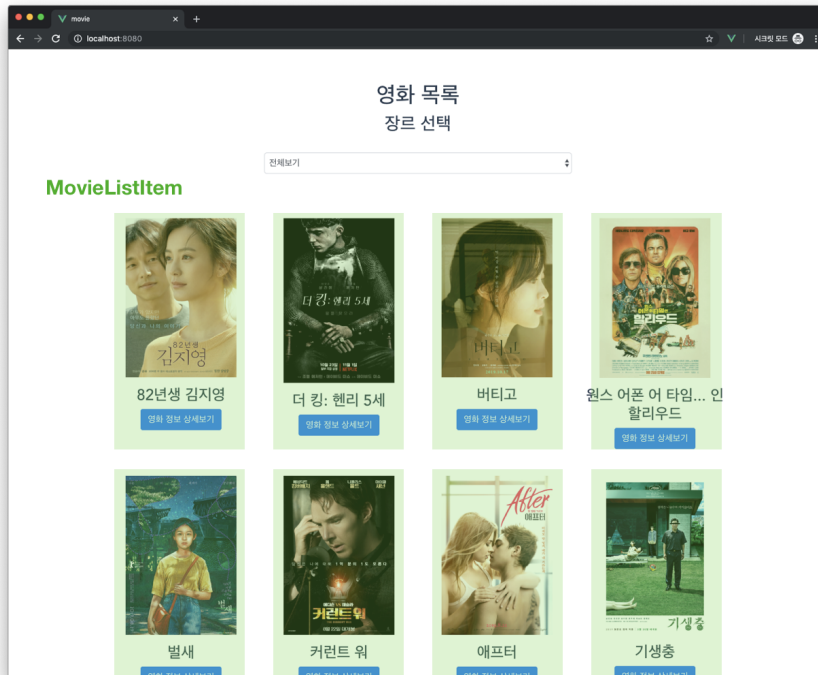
movie
localhost:8080
시크릿 모드

영화 목록
장르 선택

전체보기

MovieListItem

82년생 김지영
김지영
영화 정보 상세보기

더 킹: 헨리 5세
더 킹: 헨리 5세
영화 정보 상세보기

버티고
버티고
영화 정보 상세보기

원스 어폰 어 타임... 인 할리우드
할리우드
영화 정보 상세보기

벌새
벌새
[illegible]

커런트 워
커런트 워
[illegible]

애프터
After
애프터
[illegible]

기생충
기생충
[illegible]